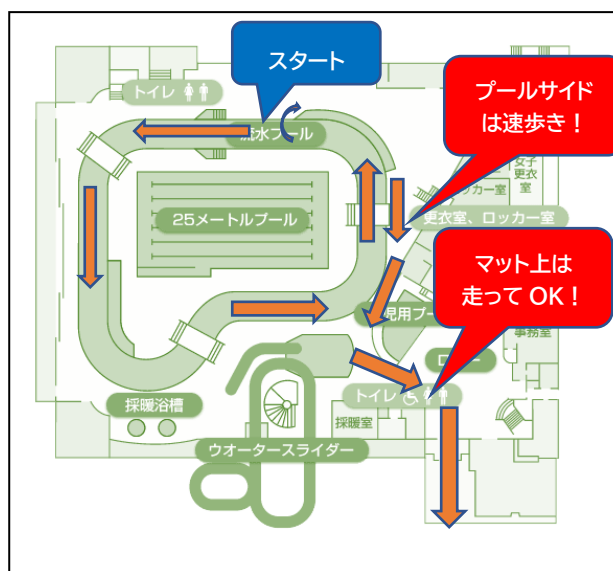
スタート

トイレ

流水プール

プールサイドは速歩き！

女子更衣室

ッカー室

25メートルプール

更衣室、ロッカー室

マット上は走って OK！

児用プー

事務室

ロ

トイレ

採暖浴槽

採暖室

ウオータースライダー